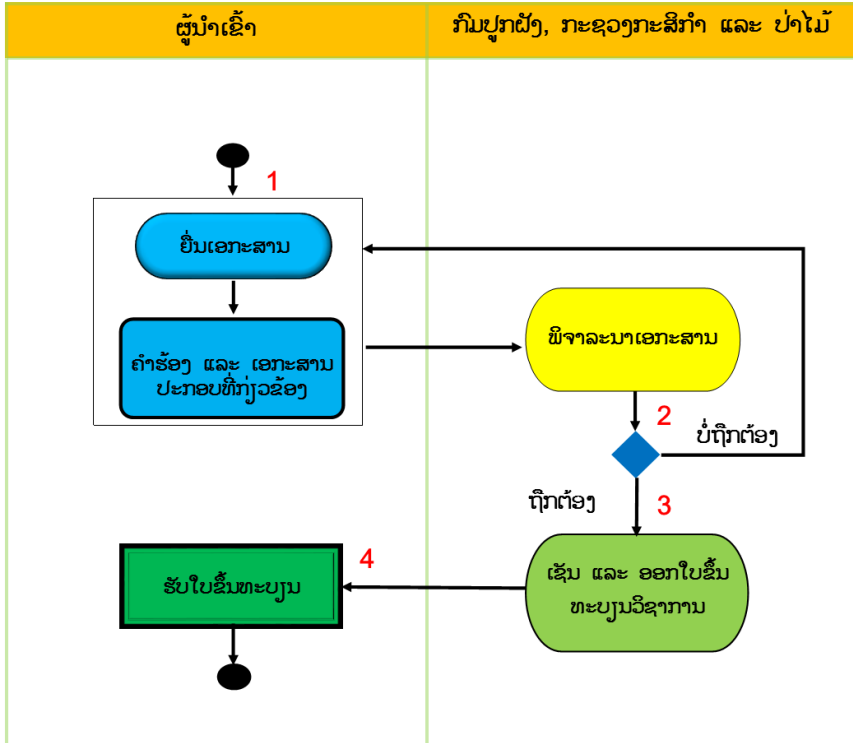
| ຜູ້ນຳເຂົ້າ | ກົມປູກຝັງ, ກະຊວງກະສິກຳ ແລະ ປ່າໄມ້ |
|---|---|

1

ຍື່ນເອກະສານ

ຄຳຮ້ອງ ແລະ ເອກະສານປະກອບທີ່ກ່ຽວຂ້ອງ

ພິຈາລະນາເອກະສານ

2

ບໍ່ຖືກຕ້ອງ

ຖືກຕ້ອງ

3

ເຊັນ ແລະ ອອກໃບຂຶ້ນທະບຽນວິຊາການ

4

ຮັບໃບຂຶ້ນທະບຽນ